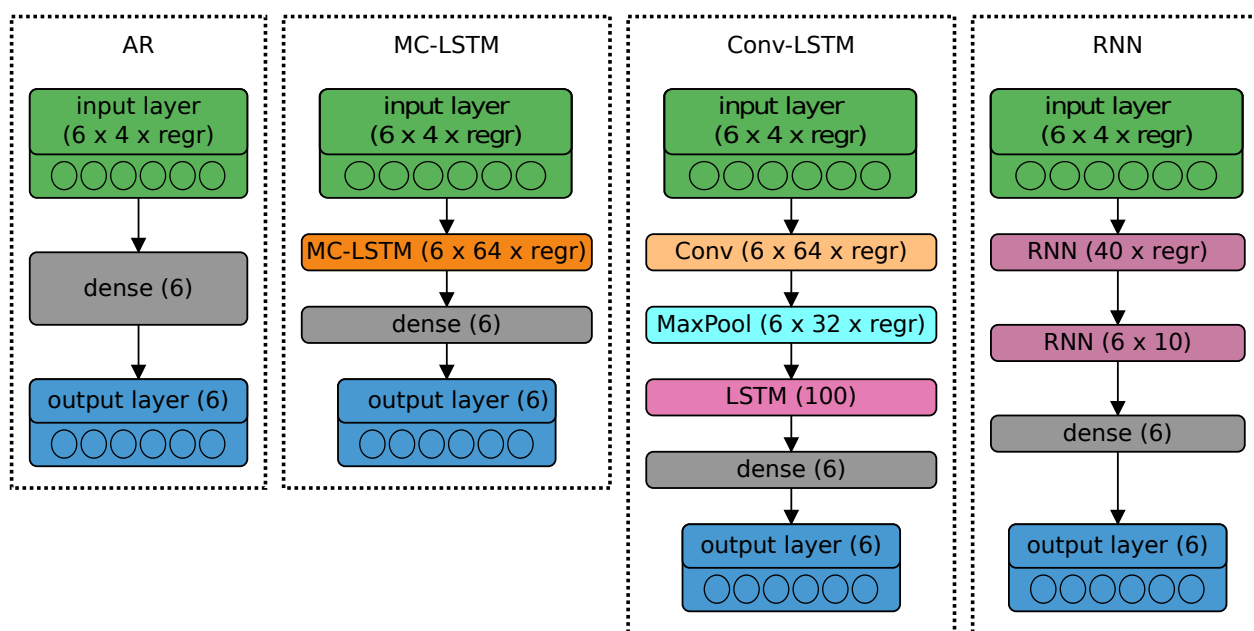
AR

input layer
(6 x 4 x regr)

dense (6)

output layer (6)

MC-LSTM

input layer
(6 x 4 x regr)

MC-LSTM (6 x 64 x regr)

dense (6)

output layer (6)

Conv-LSTM

input layer
(6 x 4 x regr)

Conv (6 x 64 x regr)

MaxPool (6 x 32 x regr)

LSTM (100)

dense (6)

output layer (6)

RNN

input layer
(6 x 4 x regr)

RNN (40 x regr)

RNN (6 x 10)

dense (6)

output layer (6)